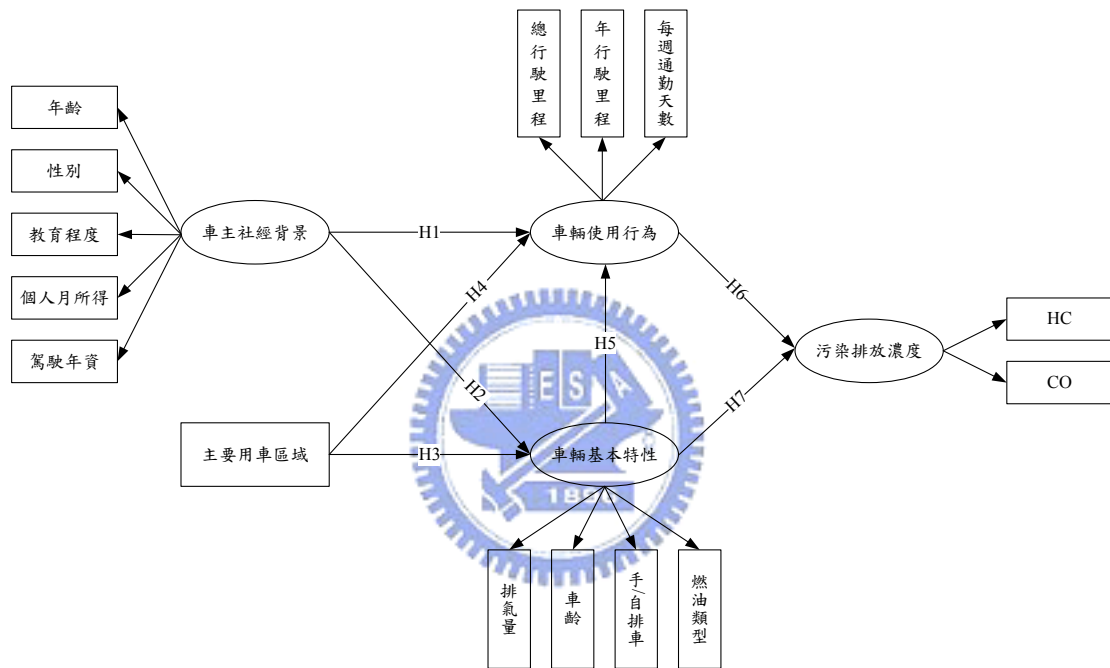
總行駛里程

年行駛里程

每週通勤天數

年齡

性別

教育程度

個人月所得

駕駛年資

車主社經背景

H1

車輛使用行為

H4

H6

H5

污染排放濃度

HC

CO

H2

H7

主要用車區域

H3

車輛基本特性

ES

1896

排氣量

車齡

手/自排車

燃油類型